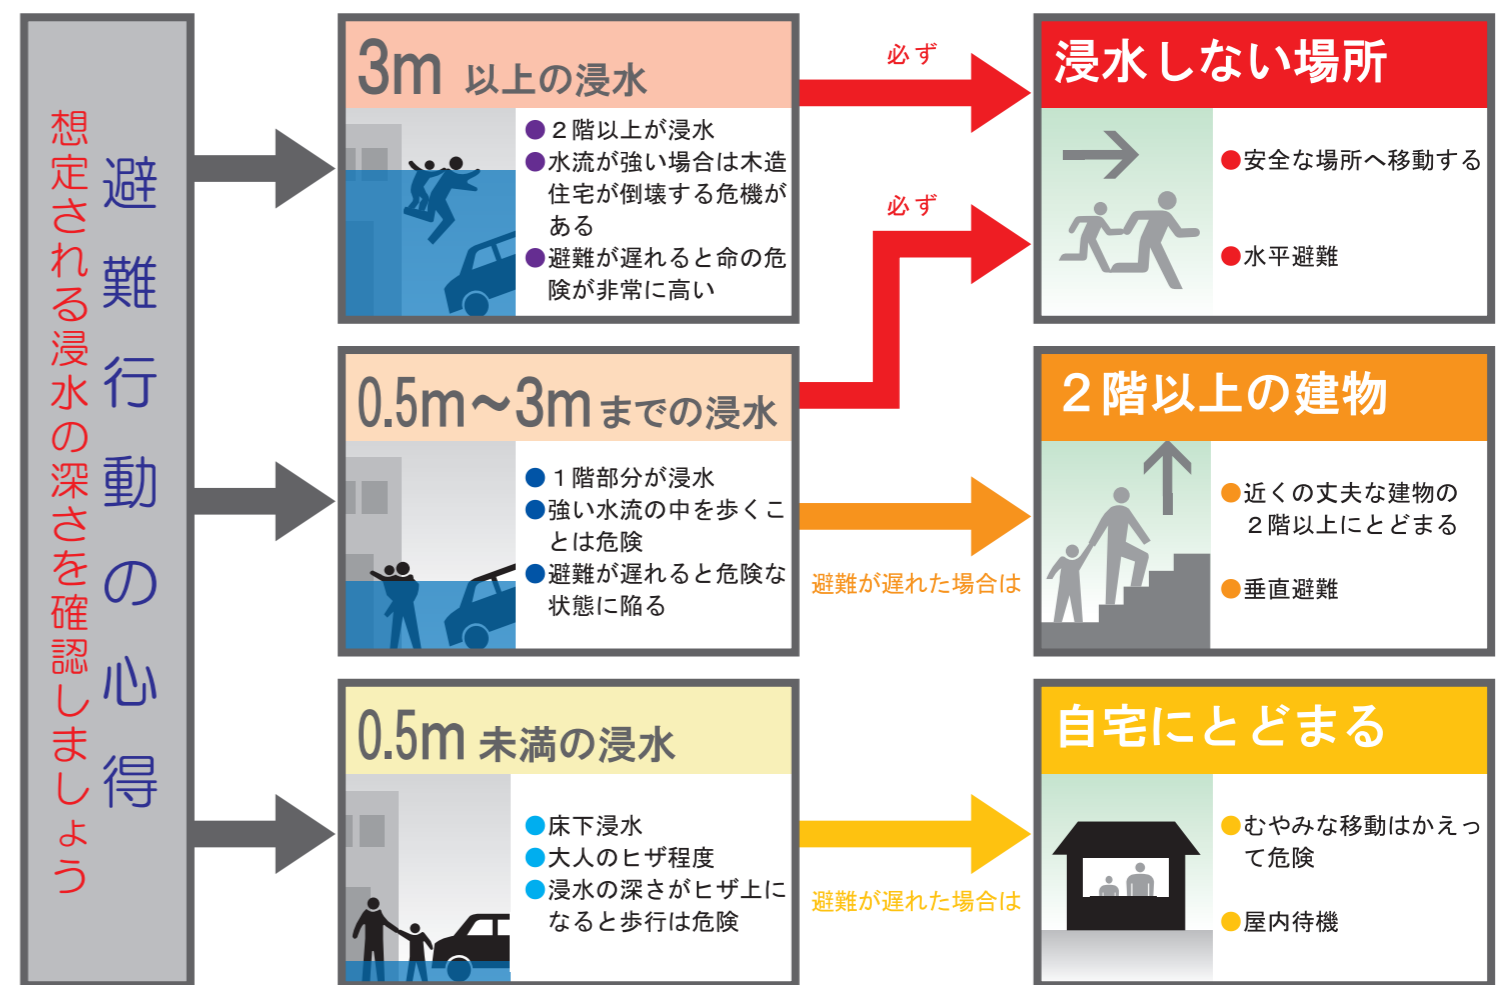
避難行動の心得

想定される浸水の深さを確認しましょう

3m 以上の浸水

●２階以上が浸水
●水流が強い場合は木造住宅が倒壊する危機がある
●避難が遅れると命の危険が非常に高い

必ず

浸水しない場所

●安全な場所へ移動する
●水平避難

必ず

0.5m～3m までの浸水

●１階部分が浸水
●強い水流の中を歩くことは危険
●避難が遅れると危険な状態に陥る

避難が遅れた場合は

２階以上の建物

●近くの丈夫な建物の２階以上にとどまる
●垂直避難

0.5m 未満の浸水

●床下浸水
●大人のヒザ程度
●浸水の深さがヒザ上になると歩行は危険

避難が遅れた場合は

自宅にとどまる

●むやみな移動はかえって危険
●屋内待機